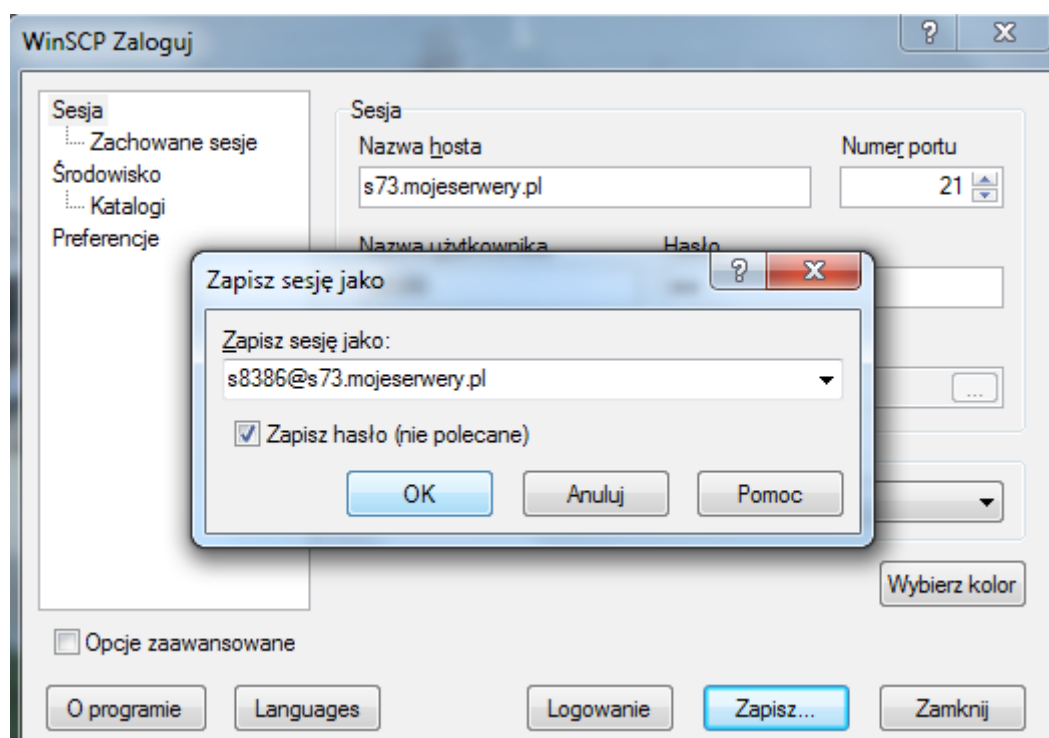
WinSCP Zaloguj

?

Sesja
Zachowane sesje
Środowisko
Katalogi
Preferencje

Sesja
Nazwa hosta
s73.mojeserwery.pl
Numer portu
21
Nazwa użytkownika
Hasło

Zapisz sesję jako
?
Zapisz sesję jako:
s8386@s73.mojeserwery.pl
Zapisz hasło (nie polecane)
OK
Anuluj
Pomoc

...

Wybierz kolor

Opcje zaawansowane

O programie
Languages
Logowanie
Zapisz...
Zamknij